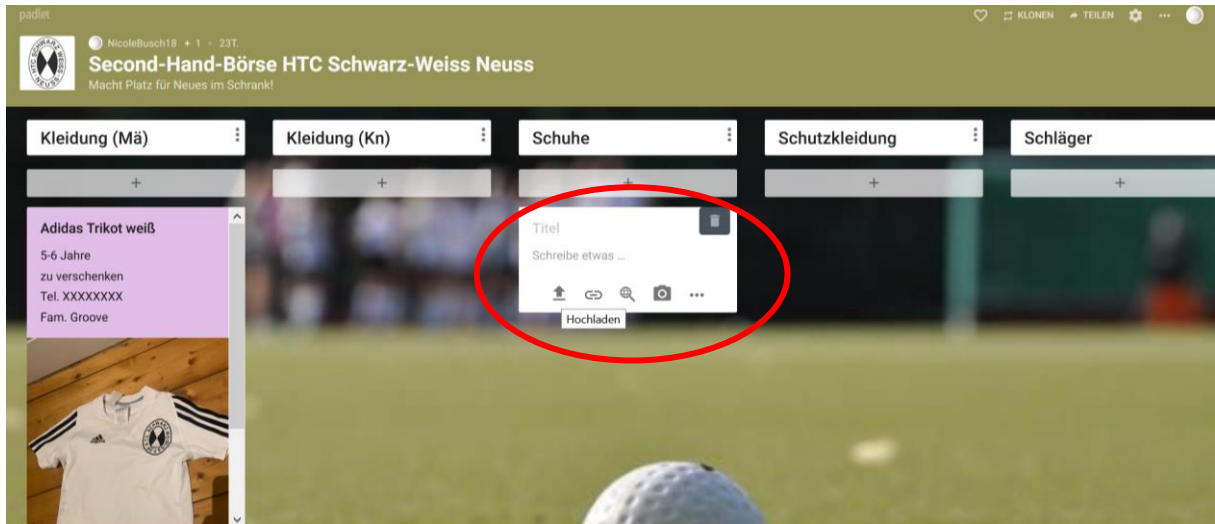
padlet

KLONEN TEILEN

NicoleBusch18 + 1 · 23T.

Second-Hand-Börse HTC Schwarz-Weiss Neuss

Macht Platz für Neues im Schrank!

Kleidung (Mä)

Kleidung (Kn)

Schuhe

Schutzkleidung

Schläger

+

+

+

+

+

Adidas Trikot weiß

5-6 Jahre
zu verschenken
Tel. XXXXXXXX
Fam. Groove

Titel

Schreibe etwas ...

Hochladen